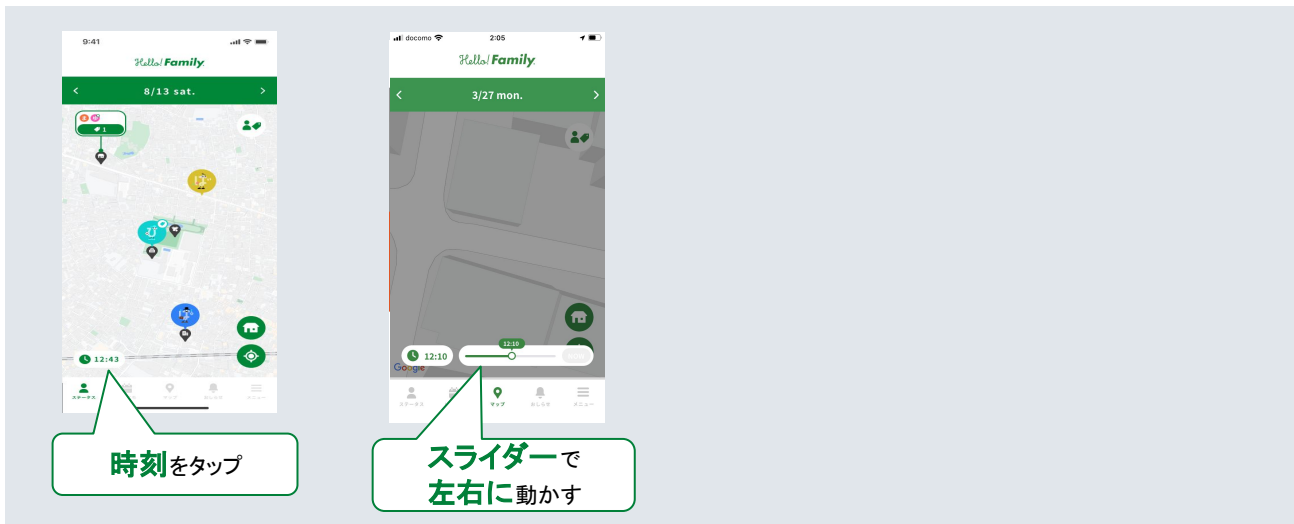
9:41

Hello! Family

<

8/13 sat.

>

1

12:43

ステータス

マップ

おしらせ

メニュー

時刻をタップ

docomo

2:05

Hello! Family

<

3/27 mon.

>

12:10

12:10

Google

ステータス

マップ

おしらせ

メニュー

スライダーで
左右に動かす